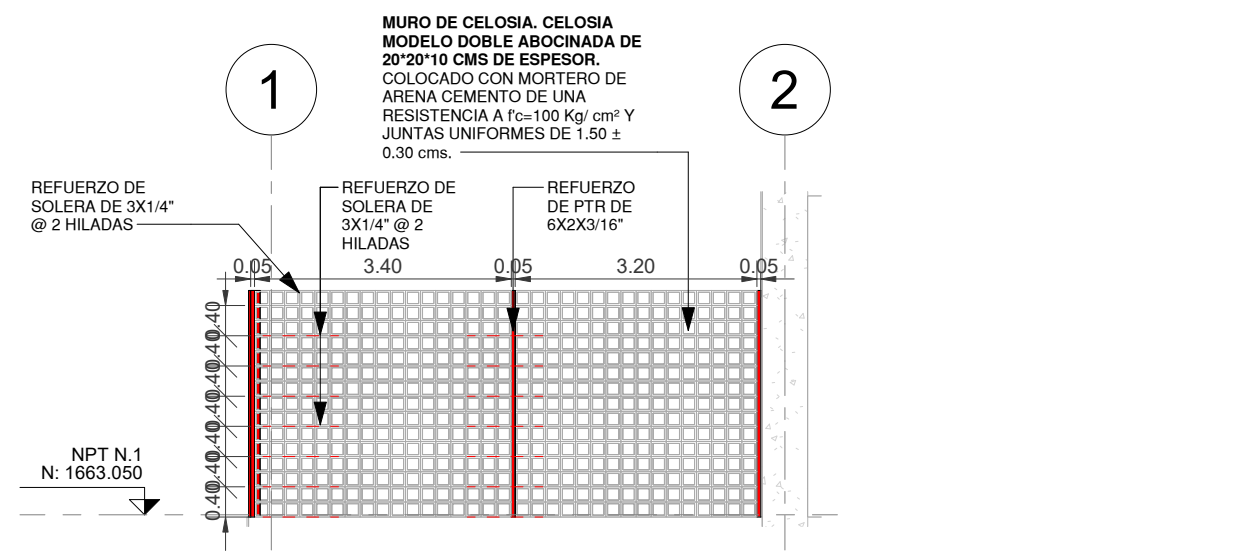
MURO DE CELOSIA. CELOSIA MODELO DOBLE ABOCINADA DE 20*20*10 CMS DE ESPESOR.
COLOCADO CON MORTERO DE ARENA CEMENTO DE UNA RESISTENCIA A f'c=100 Kg/ cm² Y JUNTAS UNIFORMES DE 1.50 ± 0.30 cms.

1

2

REFUERZO DE SOLERA DE 3X1/4" @ 2 HILADAS

REFUERZO DE SOLERA DE 3X1/4" @ 2 HILADAS

REFUERZO DE PTR DE 6X2X3/16"

0.05

3.40

0.05

3.20

0.05

0.40

0.40

0.40

0.40

0.40

0.40

0.40

NPT N.1
N: 1663.050